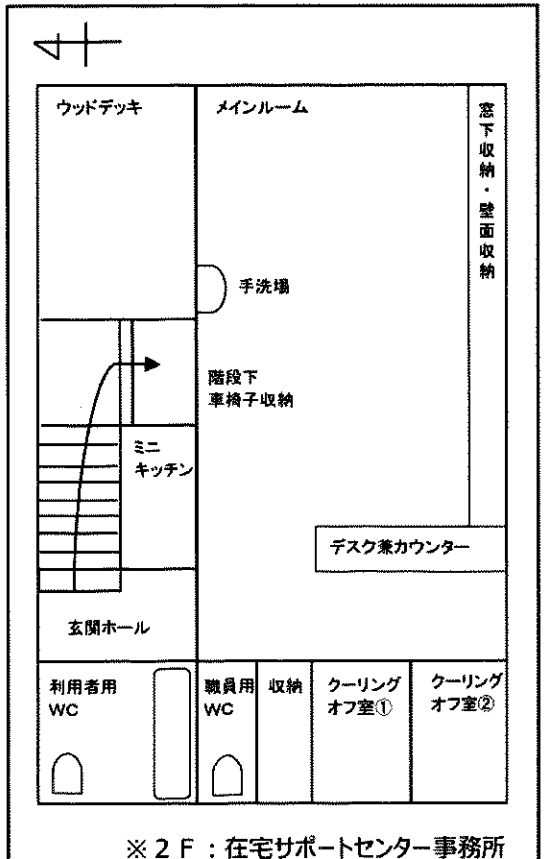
ウッドデッキ

メインルーム

窓下収納・壁面収納

手洗場

階段下
車椅子収納

ミニ
キッチン

デスク兼カウンター

玄関ホール

利用者用
WC

職員用
WC

収納

クーリング
オフ室①

クーリング
オフ室②

※2F：在宅サポートセンター事務所